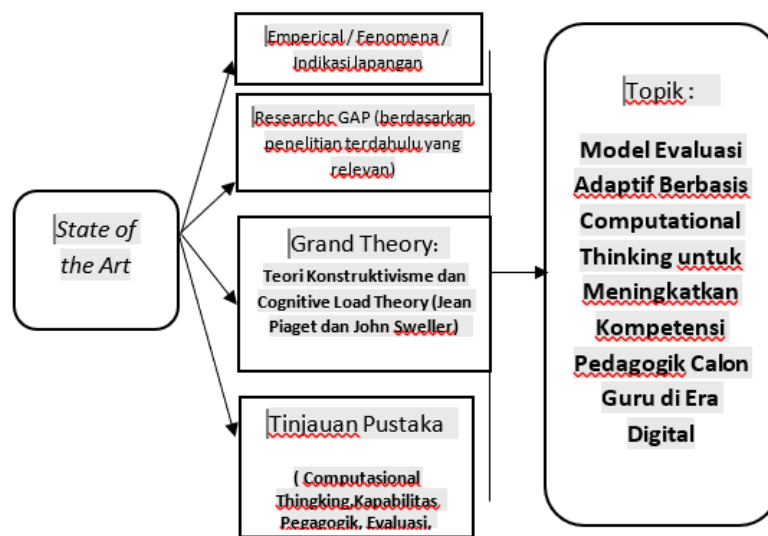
State of the Art

Emperical / Fenomena / Indikasi lapangan

Researchc GAP (berdasarkan penelitian terdahulu yang relevan)

Grand Theory:
Teori Konstruktivisme dan Cognitive Load Theory (Jean Piaget dan John Sweller)

Tinjauan Pustaka

( Computasional Thingking,Kapabilitas Pegagogik, Evaluasi,

Topik :

Model Evaluasi Adaptif Berbasis Computational Thinking untuk Meningkatkan Kompetensi Pedagogik Calon Guru di Era Digital